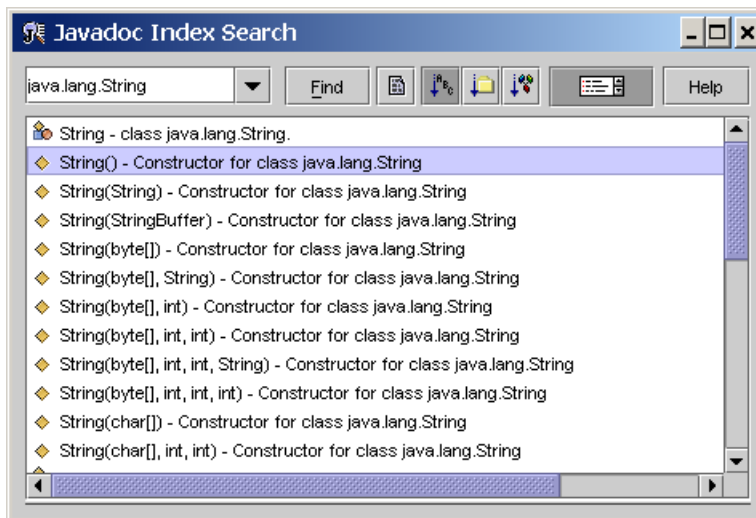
Javadoc Index Search

java.lang.String

Find

Help

String - class java.lang.String.
String() - Constructor for class java.lang.String
String(String) - Constructor for class java.lang.String
String(StringBuffer) - Constructor for class java.lang.String
String(byte[]) - Constructor for class java.lang.String
String(byte[], String) - Constructor for class java.lang.String
String(byte[], int) - Constructor for class java.lang.String
String(byte[], int, int) - Constructor for class java.lang.String
String(byte[], int, int, String) - Constructor for class java.lang.String
String(byte[], int, int, int) - Constructor for class java.lang.String
String(char[]) - Constructor for class java.lang.String
String(char[], int, int) - Constructor for class java.lang.String